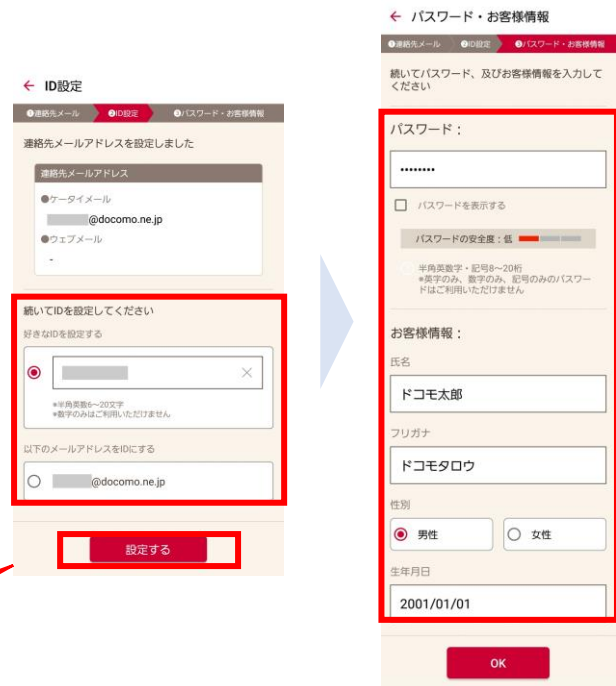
← ID設定

❶連絡先メール ❷ID設定 ❸パスワード・お客様情報

連絡先メールアドレスを設定しました

連絡先メールアドレス

●ケータイメール
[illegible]@docomo.ne.jp
●ウェブメール
-

続いてIDを設定してください

好きなIDを設定する

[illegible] ×

*半角英数6~20文字
*数字のみはご利用いただけません

以下のメールアドレスをIDにする

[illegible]@docomo.ne.jp

設定する

← パスワード・お客様情報

❶連絡先メール ❷ID設定 ❸パスワード・お客様情報

続いてパスワード、及びお客様情報を入力してください

パスワード：

••••••••

パスワードを表示する

パスワードの安全度：低

半角英数字・記号8~20桁
*英字のみ、数字のみ、記号のみのパスワードはご利用いただけません

お客様情報：

氏名

ドコモ太郎

フリガナ

ドコモタロウ

性別

男性 女性

生年月日

2001/01/01

OK